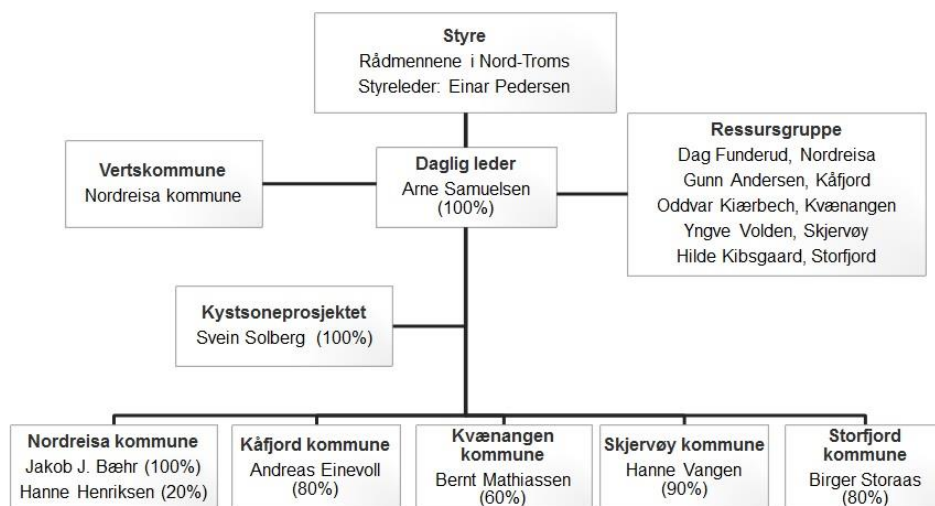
Styre
Rådmennene i Nord-Troms
Styreleder: Einar Pedersen

Vertskommune
Nordreisa kommune

Daglig leder
Arne Samuelsen
(100%)

Ressursgruppe
Dag Funderud, Nordreisa
Gunn Andersen, Kåfjord
Oddvar Kiærbech, Kvænangen
Yngve Volden, Skjervøy
Hilde Kibsgaard, Storfjord

Kystsoneprosjektet
Svein Solberg (100%)

Nordreisa kommune
Jakob J. Bæhr (100%)
Hanne Henriksen (20%)

Kåfjord kommune
Andreas Einevoll
(80%)

Kvænangen kommune
Bernt Mathiassen
(60%)

Skjervøy kommune
Hanne Vangen
(90%)

Storfjord kommune
Birger Storaas
(80%)